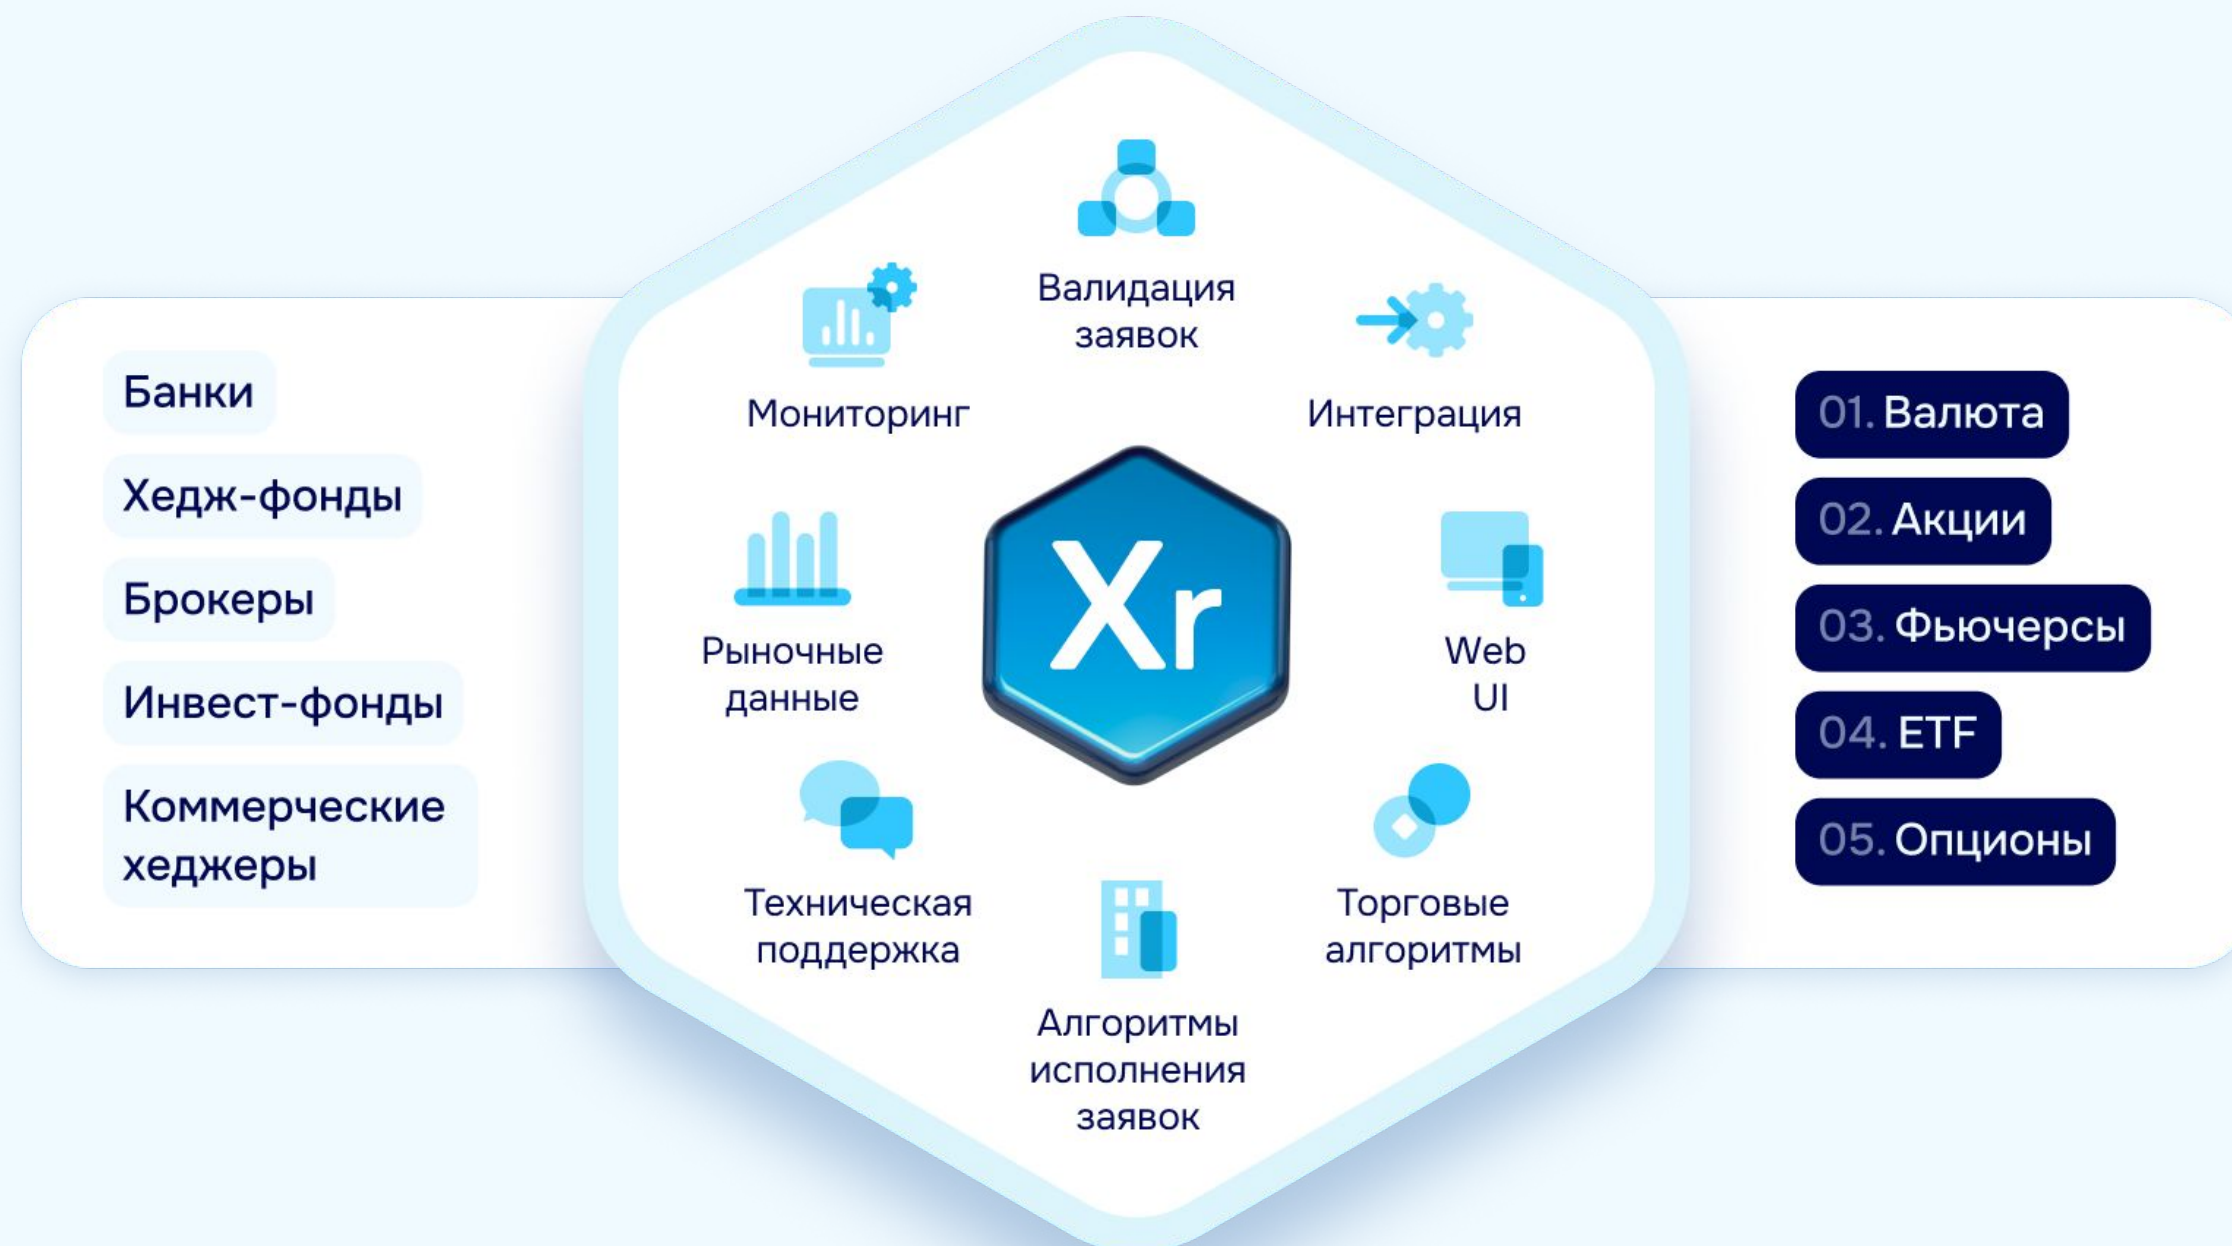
Банки

Хедж-фонды

Брокеры

Инвест-фонды

Коммерческие хеджеры

Валидация заявок

Мониторинг

Интеграция

Рыночные данные

Xr

Web UI

Техническая поддержка

Торговые алгоритмы

Алгоритмы исполнения заявок

01. Валюта

02. Акции

03. Фьючерсы

04. ETF

05. Опционы